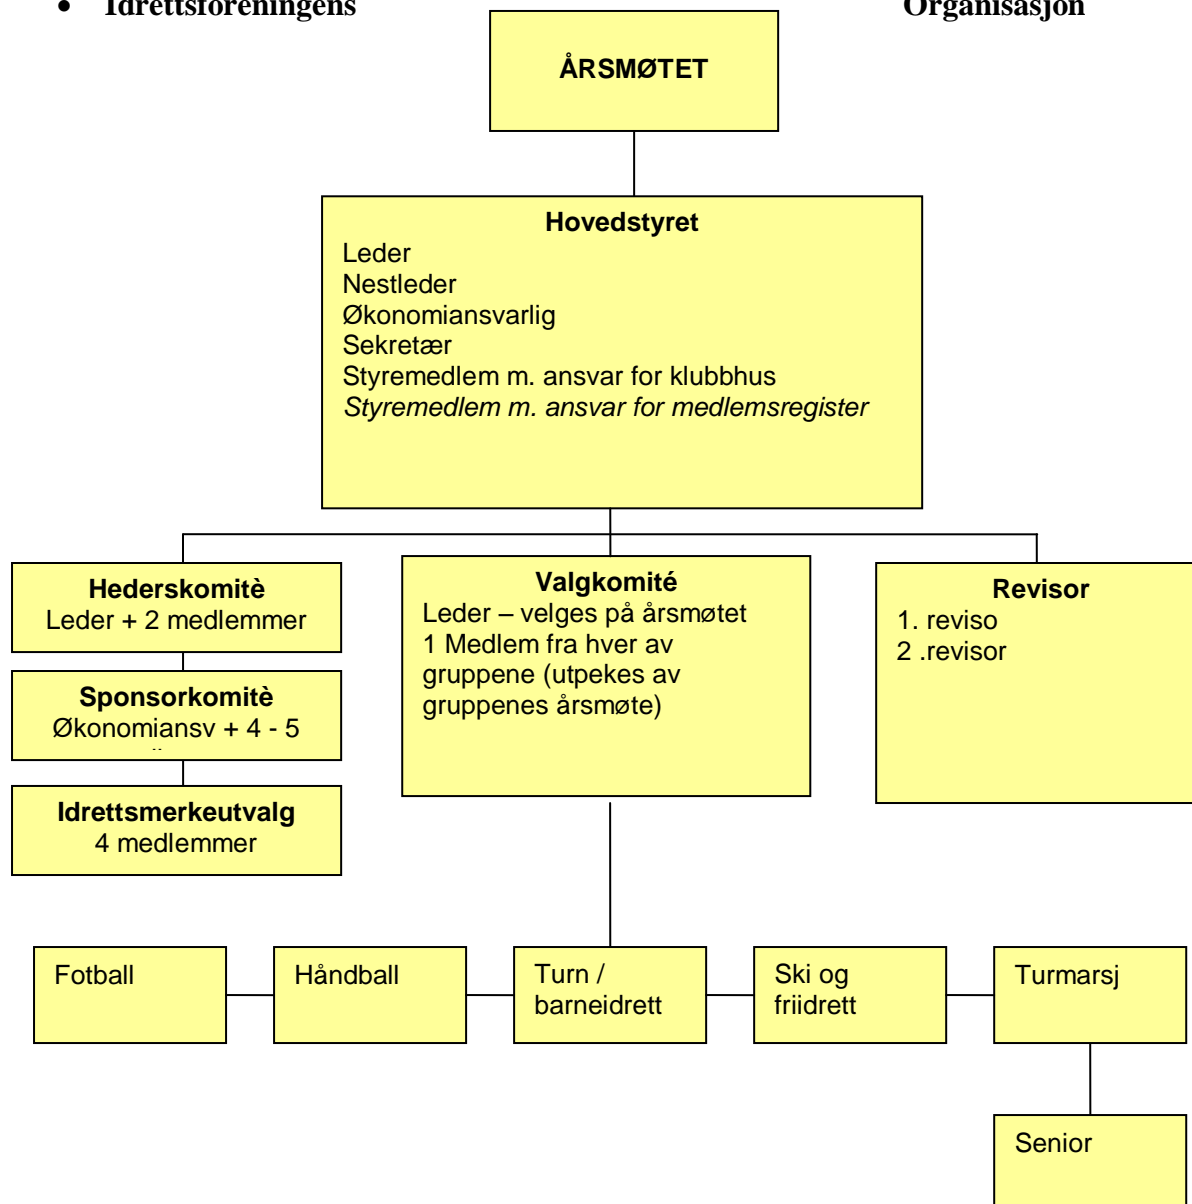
• Idrettsforeningens Organisasjon

ÅRSMØTET

Hovedstyret
Leder
Nestleder
Økonomiansvarlig
Sekretær
Styremedlem m. ansvar for klubbhus
*Styremedlem m. ansvar for medlemsregister*

Hederskomitè
Leder + 2 medlemmer

Sponsorkomitè
Økonomiansv + 4 - 5 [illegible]

Idrettsmerkeutvalg
4 medlemmer

Valgkomité
Leder – velges på årsmøtet
1 Medlem fra hver av gruppene (utpekes av gruppenes årsmøte)

Revisor
1. reviso
2 .revisor

Fotball

Håndball

Turn / barneidrett

Ski og friidrett

Turmarsj

Senior